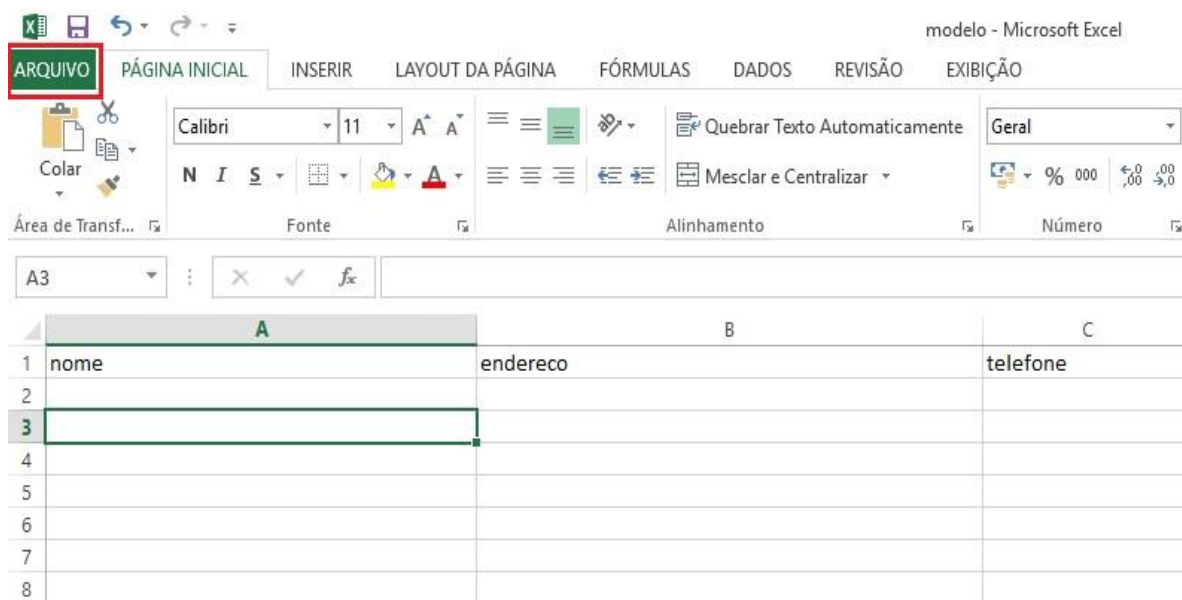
modelo - Microsoft Excel

ARQUIVO PÁGINA INICIAL INSERIR LAYOUT DA PÁGINA FÓRMULAS DADOS REVISÃO EXIBIÇÃO

Colar
Área de Transf...

Calibri 11
N I S
Fonte

Quebrar Texto Automaticamente
Mesclar e Centralizar
Alinhamento

Geral
% 000
Número

A3 $f_x$

| | A | B | C |
|---|---|---|---|
| 1 | nome | endereco | telefone |
| 2 | | | |
| 3 | | | |
| 4 | | | |
| 5 | | | |
| 6 | | | |
| 7 | | | |
| 8 | | | |